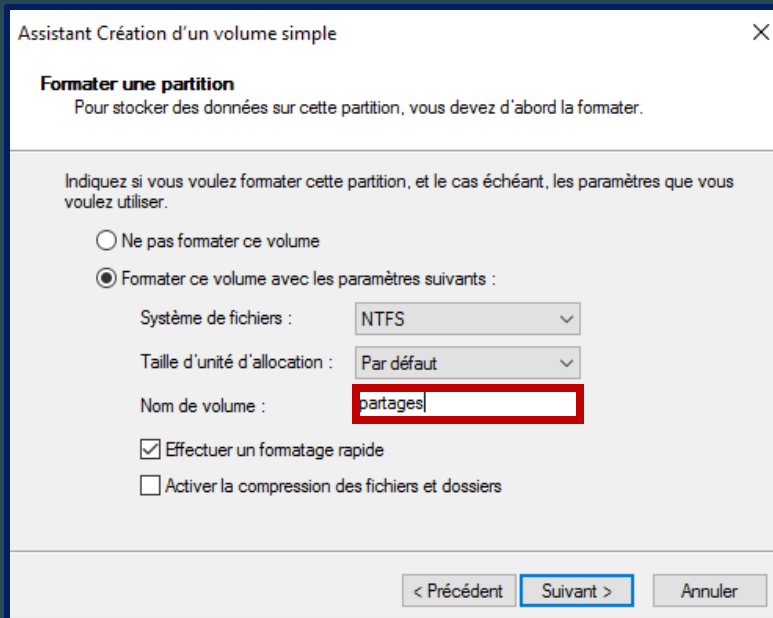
Assistant Création d'un volume simple

×

Formater une partition
Pour stocker des données sur cette partition, vous devez d'abord la formater.

Indiquez si vous voulez formater cette partition, et le cas échéant, les paramètres que vous voulez utiliser.

Ne pas formater ce volume

Formater ce volume avec les paramètres suivants :

Système de fichiers : NTFS

Taille d'unité d'allocation : Par défaut

Nom de volume : partages

Effectuer un formatage rapide

Activer la compression des fichiers et dossiers

< Précédent | Suivant > | Annuler